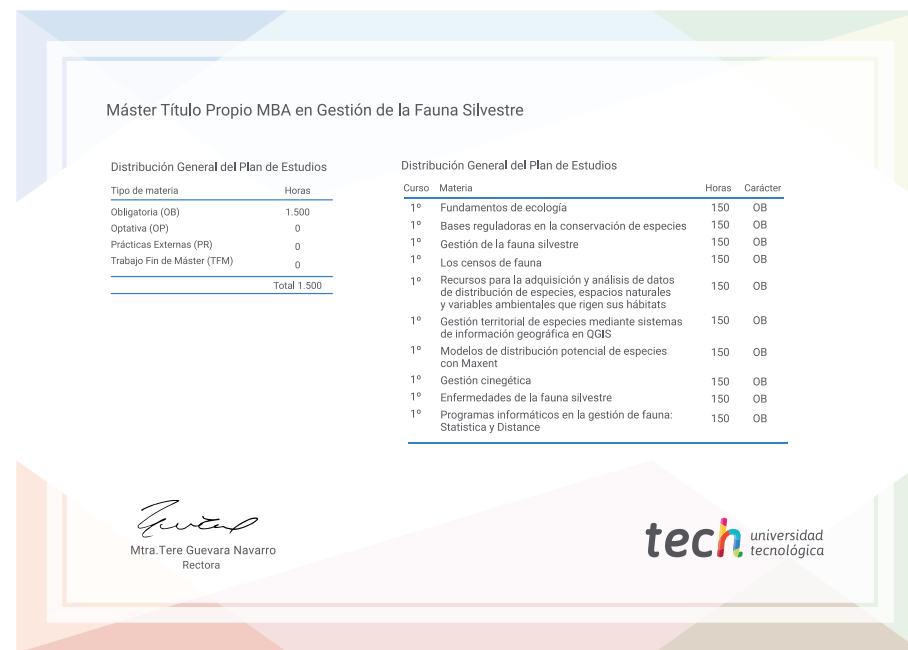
Máster Título Propio MBA en Gestión de la Fauna Silvestre

Distribución General del Plan de Estudios

| Tipo de materia | Horas |
|---|---|
| Obligatoria (OB) | 1.500 |
| Optativa (OP) | 0 |
| Prácticas Externas (PR) | 0 |
| Trabajo Fin de Máster (TFM) | 0 |
| | Total 1.500 |

Distribución General del Plan de Estudios

| Curso | Materia | Horas | Carácter |
|---|---|---|---|
| 1º | Fundamentos de ecología | 150 | OB |
| 1º | Bases reguladoras en la conservación de especies | 150 | OB |
| 1º | Gestión de la fauna silvestre | 150 | OB |
| 1º | Los censos de fauna | 150 | OB |
| 1º | Recursos para la adquisición y análisis de datos de distribución de especies, espacios naturales y variables ambientales que rigen sus hábitats | 150 | OB |
| 1º | Gestión territorial de especies mediante sistemas de información geográfica en QGIS | 150 | OB |
| 1º | Modelos de distribución potencial de especies con Maxent | 150 | OB |
| 1º | Gestión cinegética | 150 | OB |
| 1º | Enfermedades de la fauna silvestre | 150 | OB |
| 1º | Programas informáticos en la gestión de fauna: Statistica y Distance | 150 | OB |

Mtra.Tere Guevara Navarro
Rectora

tech universidad tecnológica